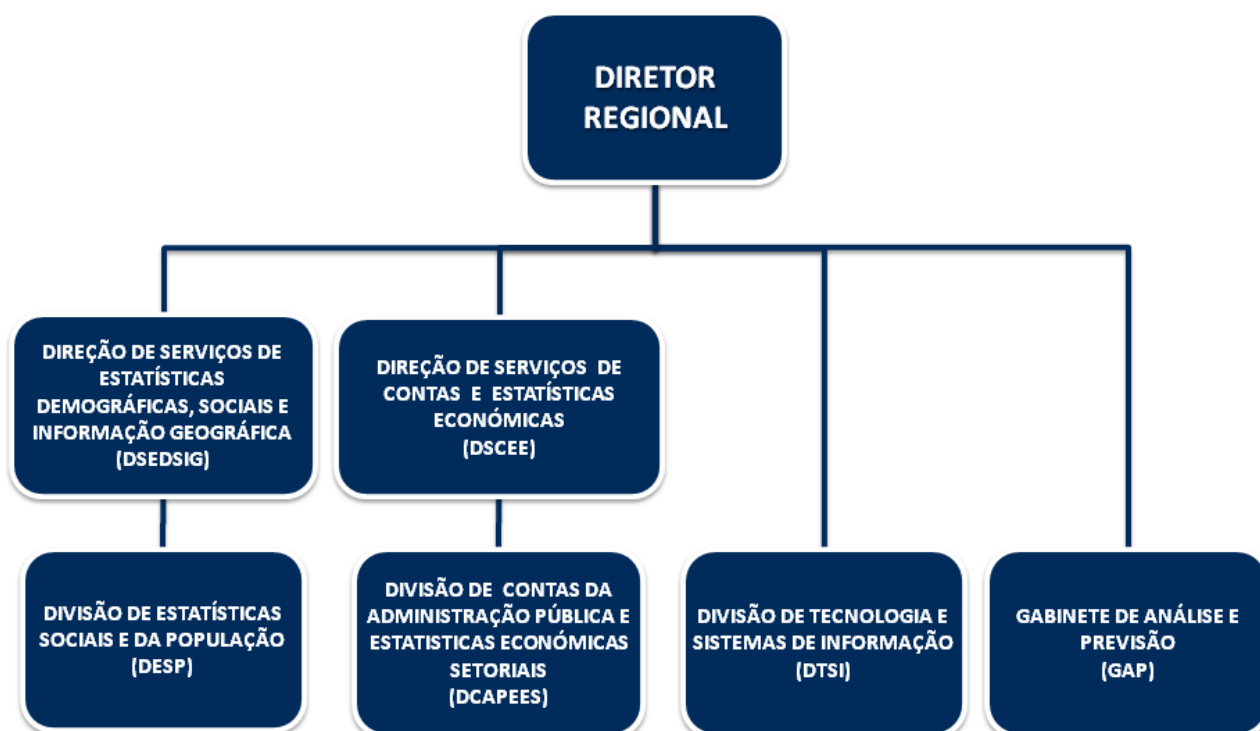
DIRETOR REGIONAL

DIREÇÃO DE SERVIÇOS DE ESTATÍSTICAS DEMOGRÁFICAS, SOCIAIS E INFORMAÇÃO GEOGRÁFICA (DSEDSIG)

DIREÇÃO DE SERVIÇOS DE CONTAS E ESTATÍSTICAS ECONÓMICAS (DSCEE)

DIVISÃO DE ESTATÍSTICAS SOCIAIS E DA POPULAÇÃO (DESP)

DIVISÃO DE CONTAS DA ADMINISTRAÇÃO PÚBLICA E ESTATISTICAS ECONÓMICAS SETORIAIS (DCAPEES)

DIVISÃO DE TECNOLOGIA E SISTEMAS DE INFORMAÇÃO (DTSI)

GABINETE DE ANÁLISE E PREVISÃO (GAP)